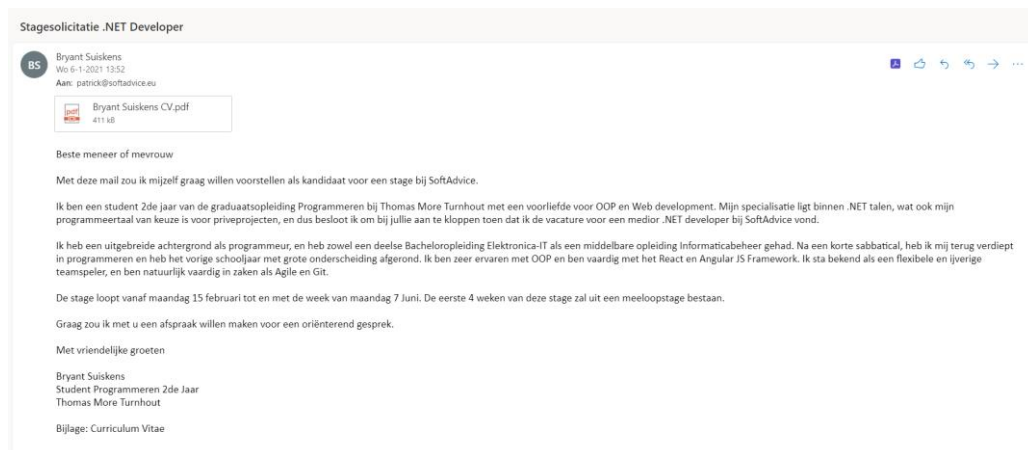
Stagesolicitatie .NET Developer

BS
Bryant Suiskens
Wo 6-1-2021 13:52
Aan: patrick@softadvice.eu

pdf
Bryant Suiskens CV.pdf
411 kB

Beste meneer of mevrouw

Met deze mail zou ik mijzelf graag willen voorstellen als kandidaat voor een stage bij SoftAdvice.

Ik ben een student 2de jaar van de graduaatsopleiding Programmeren bij Thomas More Turnhout met een voorliefde voor OOP en Web development. Mijn specialisatie ligt binnen .NET talen, wat ook mijn programmeertaal van keuze is voor priveprojecten, en dus besloot ik om bij jullie aan te kloppen toen dat ik de vacature voor een medior .NET developer bij SoftAdvice vond.

Ik heb een uitgebreide achtergrond als programmeur, en heb zowel een deelse Bacheloropleiding Elektronica-IT als een middelbare opleiding Informaticabeheer gehad. Na een korte sabbatical, heb ik mij terug verdiept in programmeren en heb het vorige schooljaar met grote onderscheiding afgerond. Ik ben zeer ervaren met OOP en ben vaardig met het React en Angular JS Framework. Ik sta bekend als een flexibele en ijverige teamspeler, en ben natuurlijk vaardig in zaken als Agile en Git.

De stage loopt vanaf maandag 15 februari tot en met de week van maandag 7 Juni. De eerste 4 weken van deze stage zal uit een meeloopstage bestaan.

Graag zou ik met u een afspraak willen maken voor een oriënterend gesprek.

Met vriendelijke groeten

Bryant Suiskens
Student Programmeren 2de Jaar
Thomas More Turnhout

Bijlage: Curriculum Vitae